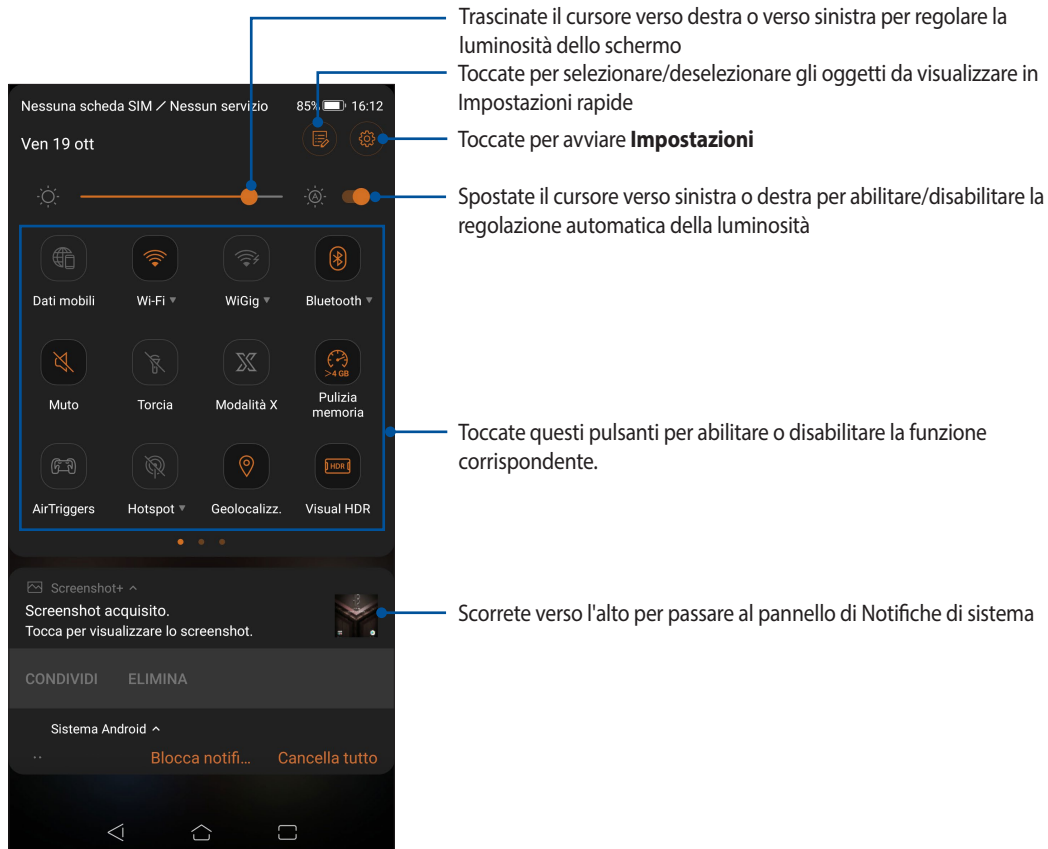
Trascinate il cursore verso destra o verso sinistra per regolare la luminosità dello schermo

Toccate per selezionare/deselezionare gli oggetti da visualizzare in Impostazioni rapide

Nessuna scheda SIM ⁄ Nessun servizio 85% 16:12

Ven 19 ott

Toccate per avviare **Impostazioni**

Spostate il cursore verso sinistra o destra per abilitare/disabilitare la regolazione automatica della luminosità

Dati mobili

Wi-Fi

WiGig

Bluetooth

Muto

Torcia

Modalità X

>4 GB

Pulizia memoria

Toccate questi pulsanti per abilitare o disabilitare la funzione corrispondente.

HDR

AirTriggers

Hotspot

Geolocalizz.

Visual HDR

Screenshot+

Screenshot acquisito.

Tocca per visualizzare lo screenshot.

Scorrete verso l'alto per passare al pannello di Notifiche di sistema

CONDIVIDI

ELIMINA

Sistema Android

Blocca notifi...

Cancella tutto